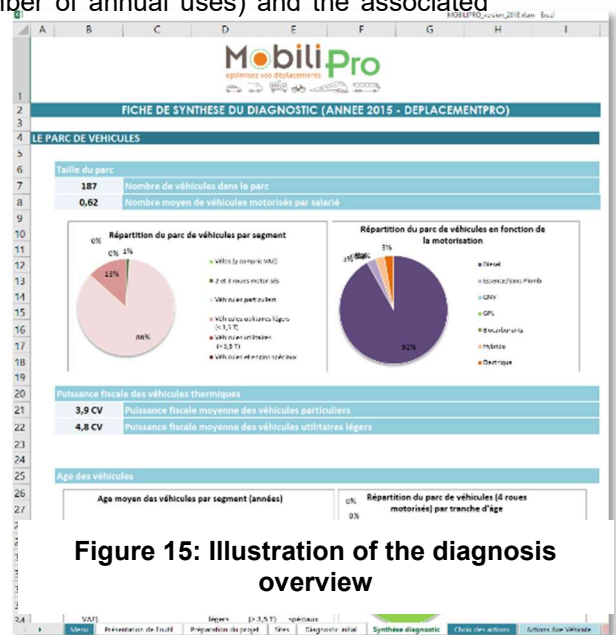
ber of annual uses) and the associated

MOBILIPRO_version_2018.xlsm - Excel

| | A | B | C | D | E | F | G | H | I |
|---|---|---|---|---|---|---|---|---|---|

Mobili Pro
optimisez vos déplacements

FICHE DE SYNTHESE DU DIAGNOSTIC (ANNEE 2015 - DEPLACEMENTPRO)

LE PARC DE VEHICULES

Taille du parc

| 187 | Nombre de véhicules dans le parc |
|---|---|
| 0,62 | Nombre moyen de véhicules motorisés par salarié |

Répartition du parc de véhicules par segment

0% 0% 1%
13%
86%

Vélos (y compris VAE)
2 et 3 roues motorisés
Véhicules particuliers
Véhicules utilitaires légers (< 3,5 T)
Véhicules utilitaires (> 3,5 T)
Véhicules et engins spéciaux

Répartition du parc de véhicules en fonction de la motorisation

3%
0%0%0%0%
92%

Diesel
Essence/Sans Plomb
GNV
GPL
Biocarburants
Hybride
Electrique

Puissance fiscale des véhicules thermiques

| 3,9 CV | Puissance fiscale moyenne des véhicules particuliers |
|---|---|
| 4,8 CV | Puissance fiscale moyenne des véhicules utilitaires légers |

Age des véhicules

Age moyen des véhicules par segment (années)

Répartition du parc de véhicules (4 roues motorisés) par tranche d'âge

0%
0%

Figure 15: Illustration of the diagnosis overview

VAE) légers (> 3,5 T) spéciaux

Menu | Présentation de l'outil | Préparation du projet | Sites | Diagnostic initial | Synthèse diagnostic | Choix des actions | Actions Axe Véhicule